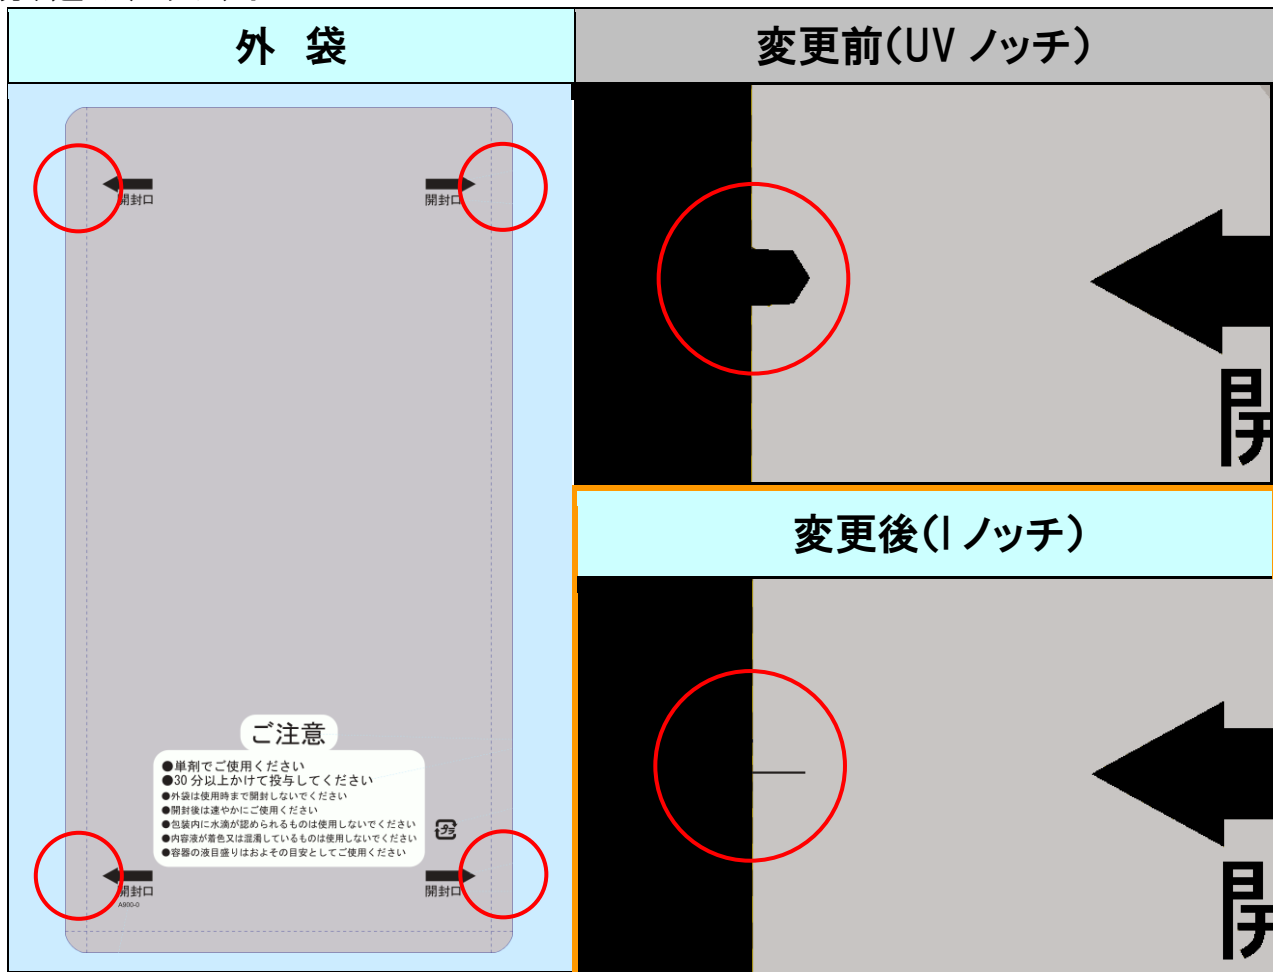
| 外 袋 | 変更前(UV ノッチ) |
|---|---|

開封口

開封口

ご注意

●単剤でご使用ください
●30 分以上かけて投与してください
●外袋は使用時まで開封しないでください
●開封後は速やかにご使用ください
●包装内に水滴が認められるものは使用しないでください
●内容液が着色又は混濁しているものは使用しないでください
●容器の液目盛りはおよそその目安としてご使用ください

開封口

A900-0

開封口

変更後(I ノッチ)